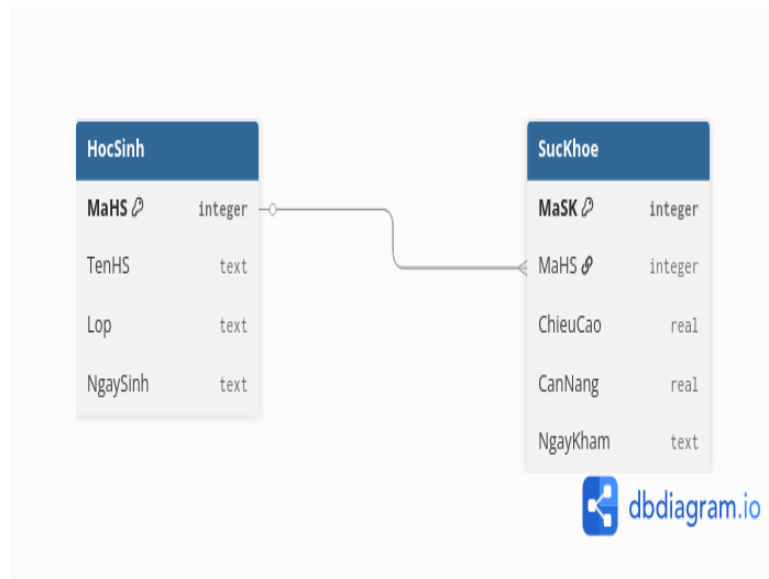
HocSinh

| MaHS | integer |
|---|---|
| TenHS | text |
| Lop | text |
| NgaySinh | text |

SucKhoe

| MaSK | integer |
|---|---|
| MaHS | integer |
| ChieuCao | real |
| CanNang | real |
| NgayKham | text |

dbdiagram.io